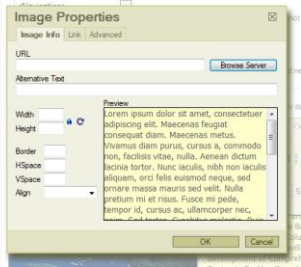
Image Properties

Image Info | Link | Advanced

URL

Browse Server

Alternative Text

Width

Height

Border

HSpace

VSpace

Align

Preview

Lorem ipsum dolor sit amet, consectetuer adipiscing elit. Maecenas feugiat consequat diam. Maecenas metus. Vivamus diam purus, cursus a, commodo non, facilisis vitae, nulla. Aenean dictum lacinia tortor. Nunc iaculis, nibh non iaculis aliquam, orci felis euismod neque, sed ornare massa mauris sed velit. Nulla pretium mi et risus. Fusce mi pede, tempor id, cursus ac, ullamcorper nec, enim. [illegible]

OK

Cancel